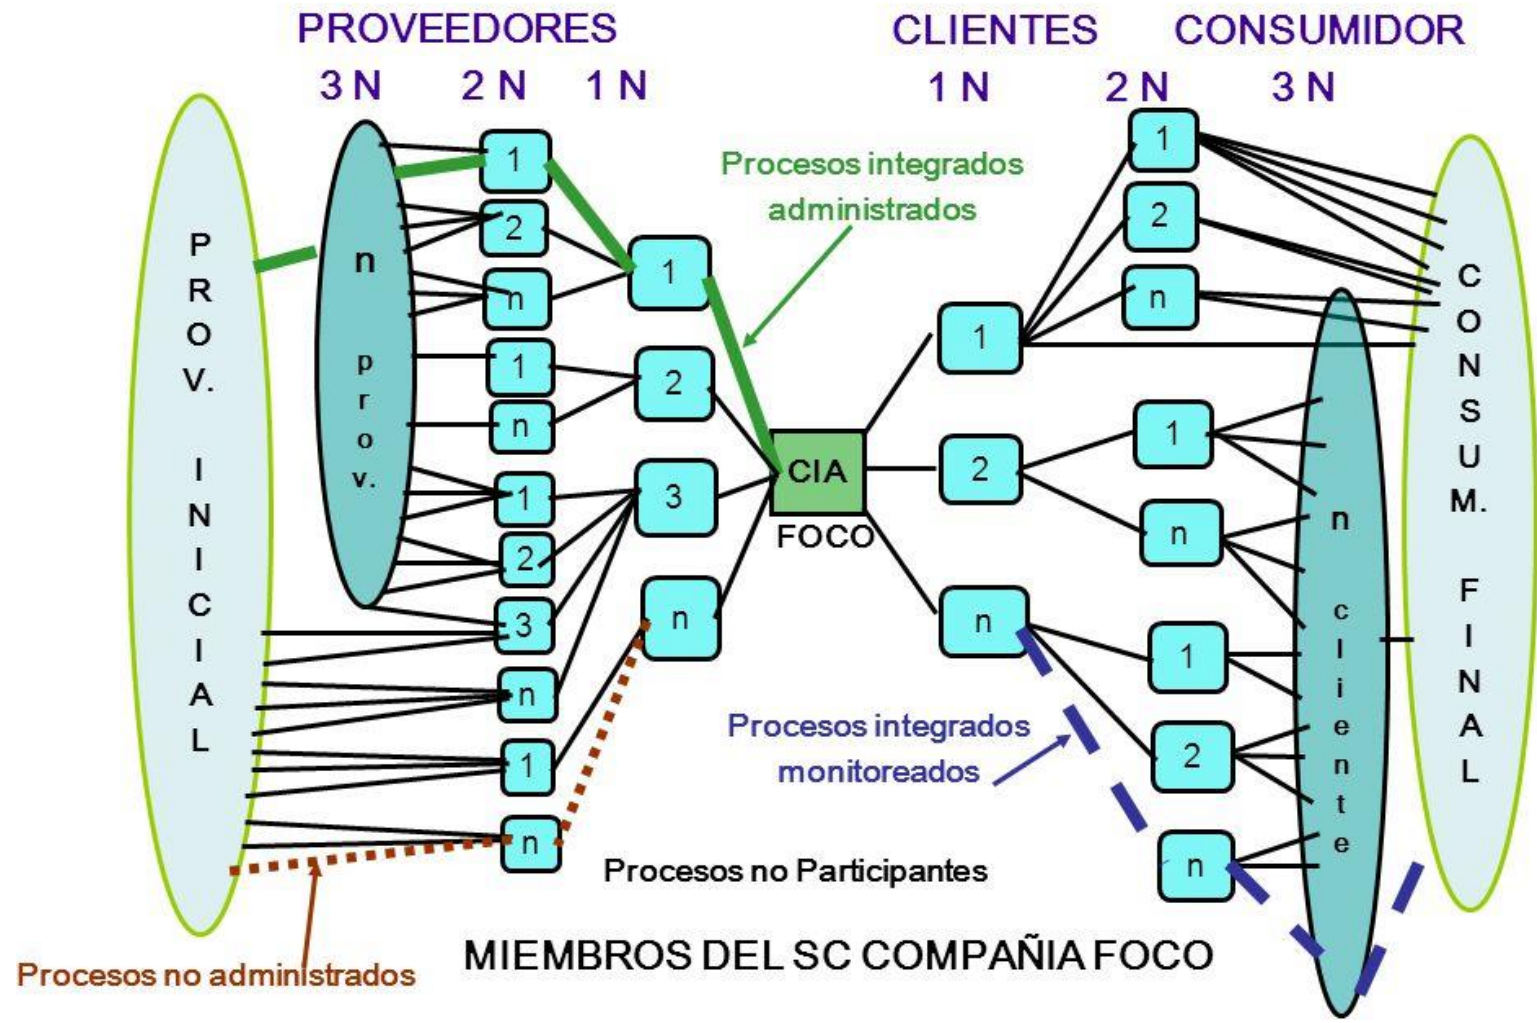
PROVEEDORES
3 N 2 N 1 N

CLIENTES CONSUMIDOR
1 N 2 N 3 N

Procesos integrados administrados

PROV. INICIAL

n prov.

1
2
n
1
n
1
2
3
n
1
n

1
2
3
n

CIA
FOCO

1
2
n

1
2
n
1
n
1
2
n

n cliente

CONSUM. FINAL

Procesos integrados monitoreados

Procesos no Participantes

Procesos no administrados

MIEMBROS DEL SC COMPAÑIA FOCO